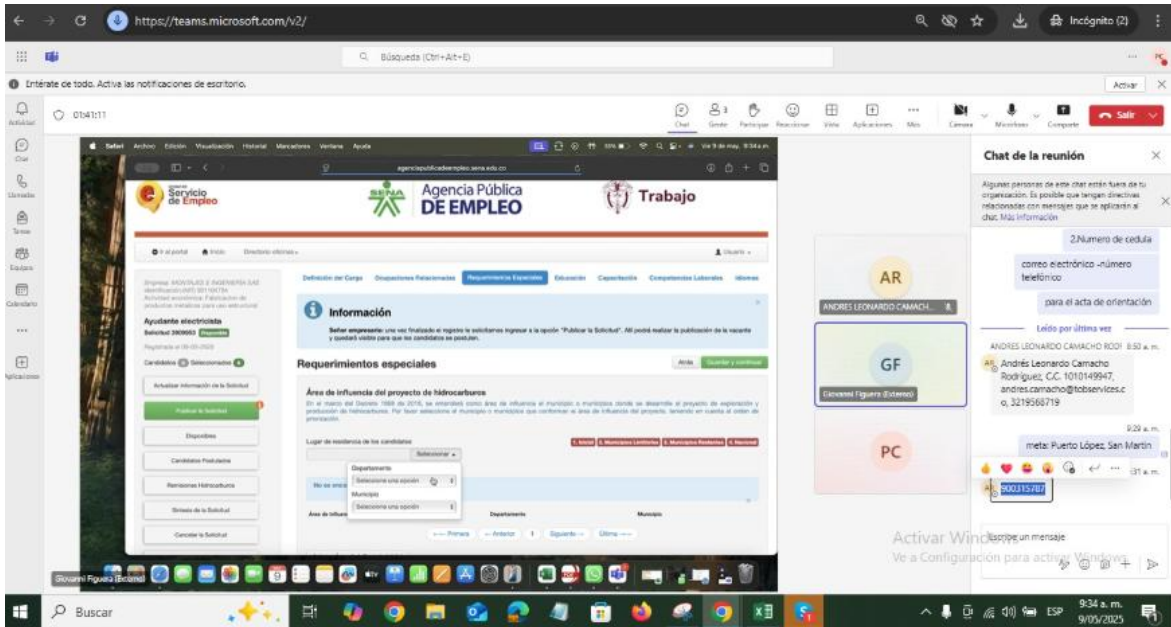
https://teams.microsoft.com/v2/

Incógnito (2)

Búsqueda (Ctrl+Alt+E)

Entérate de todo. Activa las notificaciones de escritorio.

Activar

01:41:11

Chat · Gente · Participar · Reaccionar · Vista · Aplicaciones · Más · Cámara · Micrófono · Compartir · Salir

Actividad · Chat · Llamadas · Tareas · Equipos · Calendario · Aplicaciones

Safari · Archivo · Edición · Visualización · Historial · Marcadores · Ventana · Ayuda

agenciapublicadeempleo.sena.edu.co

Servicio de Empleo

SENA

Agencia Pública DE EMPLEO

Trabajo

Ayudante electricista

Definición del Cargo · Ocupaciones Relacionadas · Requerimientos Especiales · Educación · Capacitación · Competencias Laborales · Idiomas

Información

Requerimientos especiales

Área de influencia del proyecto de hidrocarburos

Lugar de residencia de los candidatos

Departamento

Seleccione una opción

Municipio

Seleccione una opción

Departamento · Municipio

Primero · Anterior · 1 · Siguiente · Último

Actualizar información de la Solicitud
Publicar la Solicitud
Disponibles
Candidatos Postulados
Remisiones Hidrocarburos
Simula de la Solicitud
Cancelar la Solicitud

Giovanni Figuera (Externo)

AR
ANDRES LEONARDO CAMACH...

GF
Giovanni Figuera (Externo)

PC

Chat de la reunión

Algunas personas de este chat están fuera de tu organización. Es posible que tengan directivas relacionadas con mensajes que se aplicarán al chat. Más información

2.Numero de cedula

correo electronico -número telefónico

para el acta de orientación

Leído por última vez

ANDRES LEONARDO CAMACHO RODI 8:50 a. m.

Andrés Leonardo Camacho Rodriguez, C.C. 1010149947, andres.camacho@tobservices.co, 3219568719

9:29 a. m.

meta: Puerto López, San Martin

900315787

Escribe un mensaje

Activar Windows
Ve a Configuración para activar Windows.

Buscar

9:34 a. m.
9/05/2025
ESP